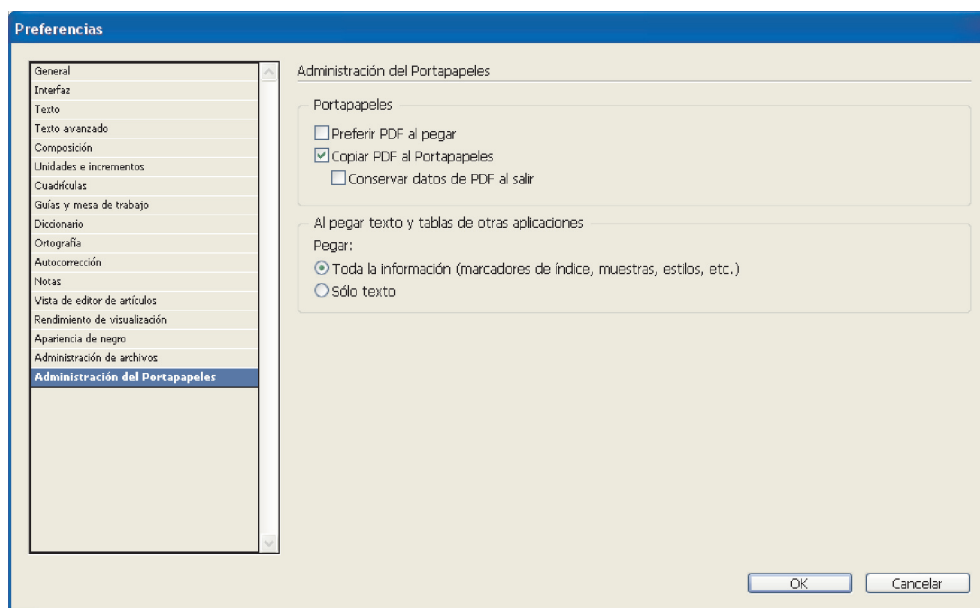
Preferencias

General
Interfaz
Texto
Texto avanzado
Composición
Unidades e incrementos
Cuadrículas
Guías y mesa de trabajo
Diccionario
Ortografía
Autocorrección
Notas
Vista de editor de artículos
Rendimiento de visualización
Apariencia de negro
Administración de archivos
Administración del Portapapeles

Administración del Portapapeles

Portapapeles
Preferir PDF al pegar
Copiar PDF al Portapapeles
Conservar datos de PDF al salir

Al pegar texto y tablas de otras aplicaciones
Pegar:
Toda la información (marcadores de índice, muestras, estilos, etc.)
Sólo texto

OK
Cancelar